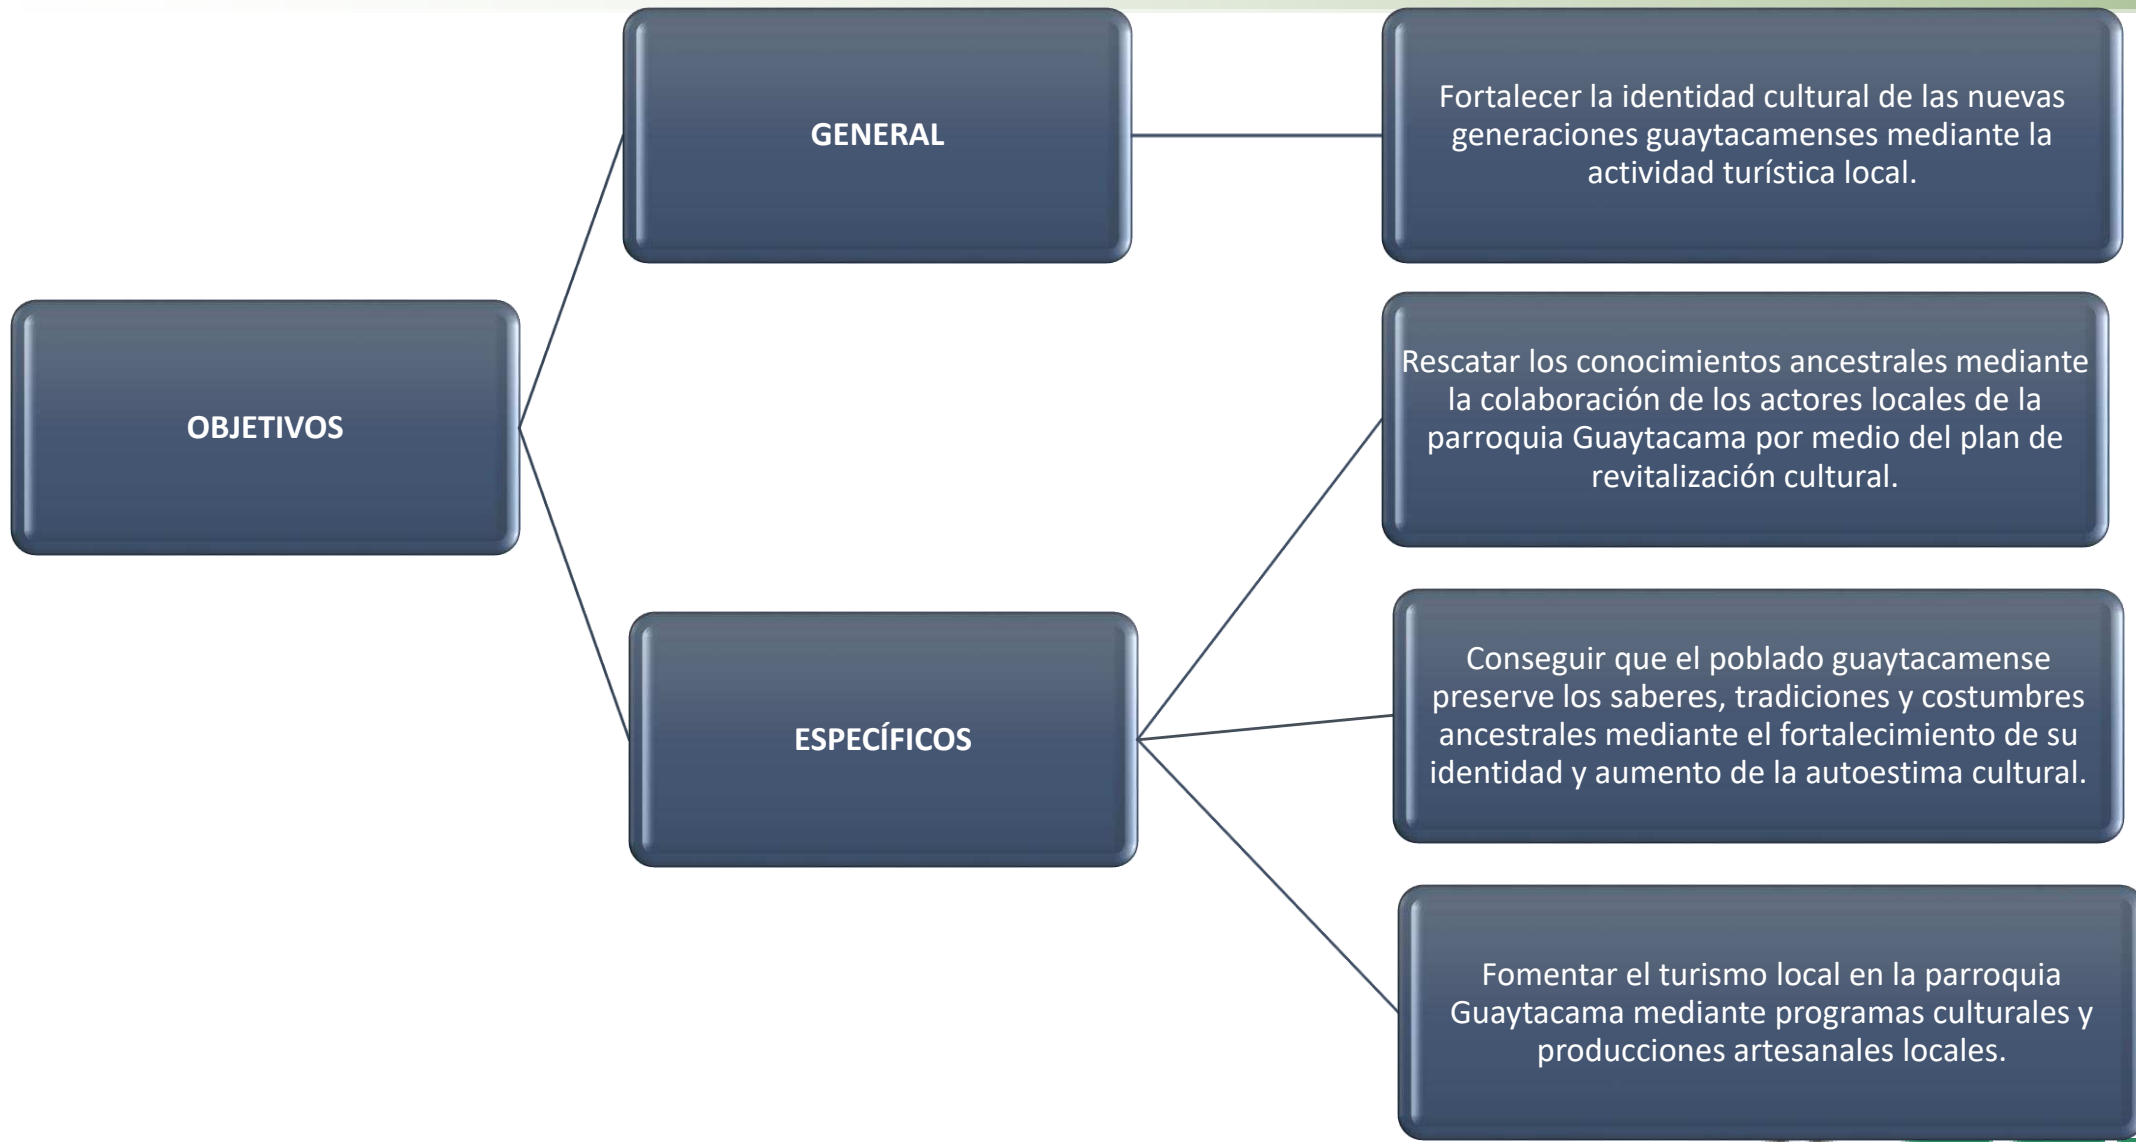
OBJETIVOS

GENERAL

Fortalecer la identidad cultural de las nuevas generaciones guaytacamenses mediante la actividad turística local.

ESPECÍFICOS

Rescatar los conocimientos ancestrales mediante la colaboración de los actores locales de la parroquia Guaytacama por medio del plan de revitalización cultural.

Conseguir que el poblado guaytacamense preserve los saberes, tradiciones y costumbres ancestrales mediante el fortalecimiento de su identidad y aumento de la autoestima cultural.

Fomentar el turismo local en la parroquia Guaytacama mediante programas culturales y producciones artesanales locales.